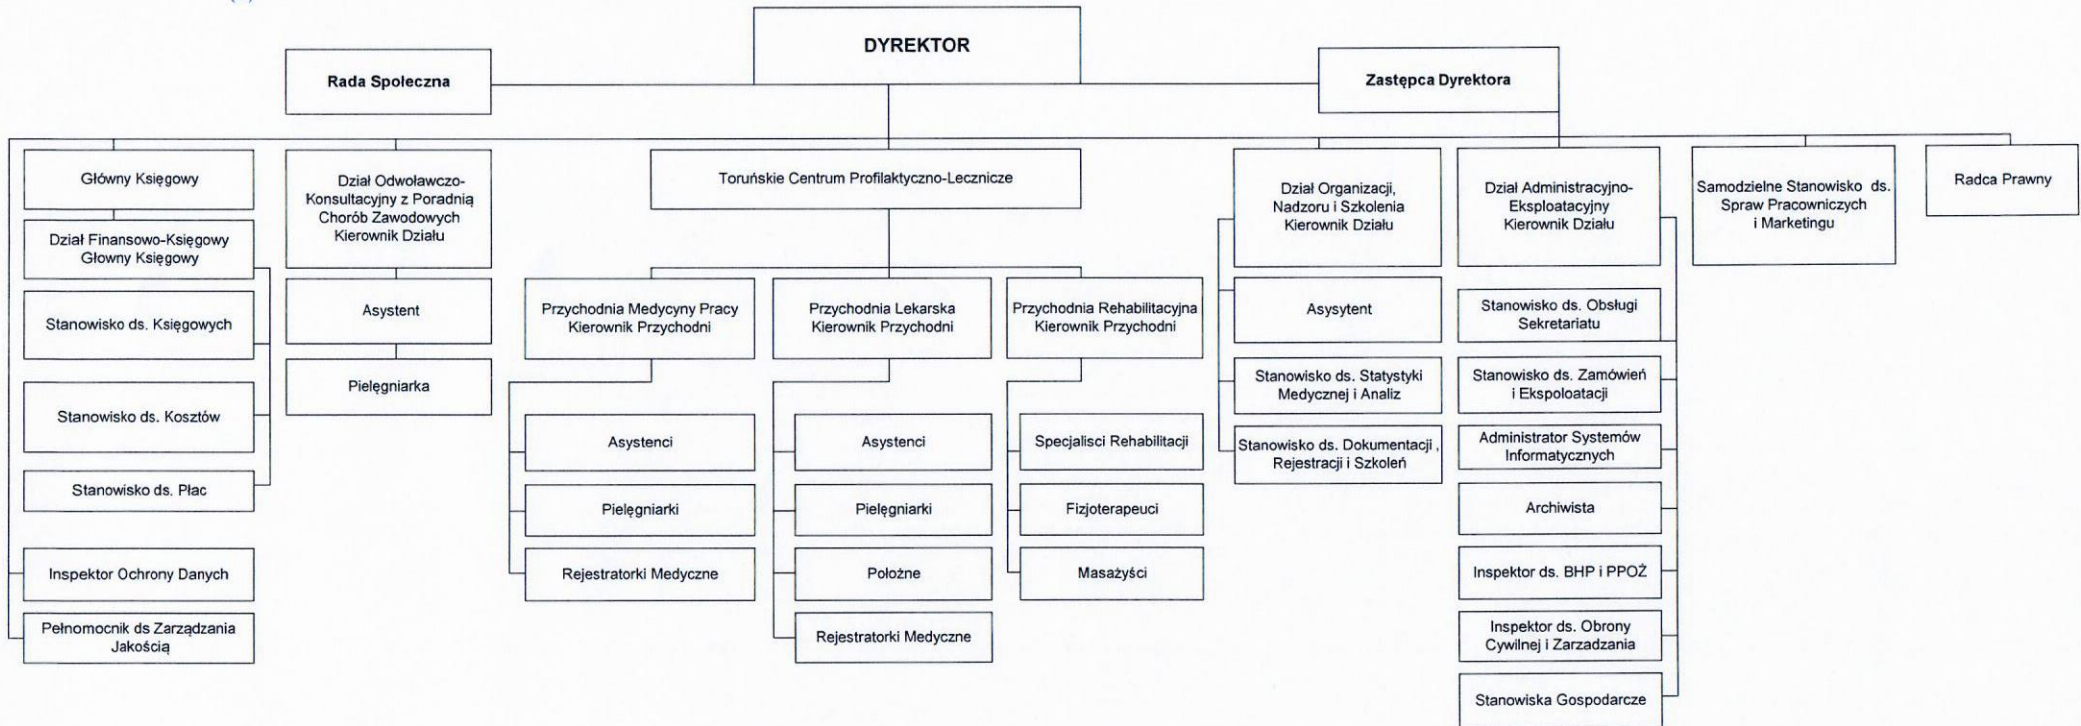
DYREKTOR

Rada Społeczna

Zastępca Dyrektora

Główny Księgowy

Dział Finansowo-Księgowy Główny Księgowy

Stanowisko ds. Księgowych

Stanowisko ds. Kosztów

Stanowisko ds. Płac

Inspektor Ochrony Danych

Pełnomocnik ds Zarządzania Jakością

Dział Odwoławczo-Konsultacyjny z Poradnią Chorób Zawodowych Kierownik Działu

Asystent

Pielęgniarka

Toruńskie Centrum Profilaktyczno-Lecznicze

Przychodnia Medycyny Pracy Kierownik Przychodni

Asystenci

Pielęgniarki

Rejestratorki Medyczne

Przychodnia Lekarska Kierownik Przychodni

Asystenci

Pielęgniarki

Położne

Rejestratorki Medyczne

Przychodnia Rehabilitacyjna Kierownik Przychodni

Specjaliści Rehabilitacji

Fizjoterapeuci

Masażyści

Dział Organizacji, Nadzoru i Szkolenia Kierownik Działu

Asysytent

Stanowisko ds. Statystyki Medycznej i Analiz

Stanowisko ds. Dokumentacji , Rejestracji i Szkoleń

Dział Administracyjno-Eksploatacyjny Kierownik Działu

Stanowisko ds. Obsługi Sekretariatu

Stanowisko ds. Zamówień i Ekspoloatacji

Administrator Systemów Informatycznych

Archiwista

Inspektor ds. BHP i PPOŻ

Inspektor ds. Obrony Cywilnej i Zarzadzania

Stanowiska Gospodarcze

Samodzielne Stanowisko ds. Spraw Pracowniczych i Marketingu

Radca Prawny